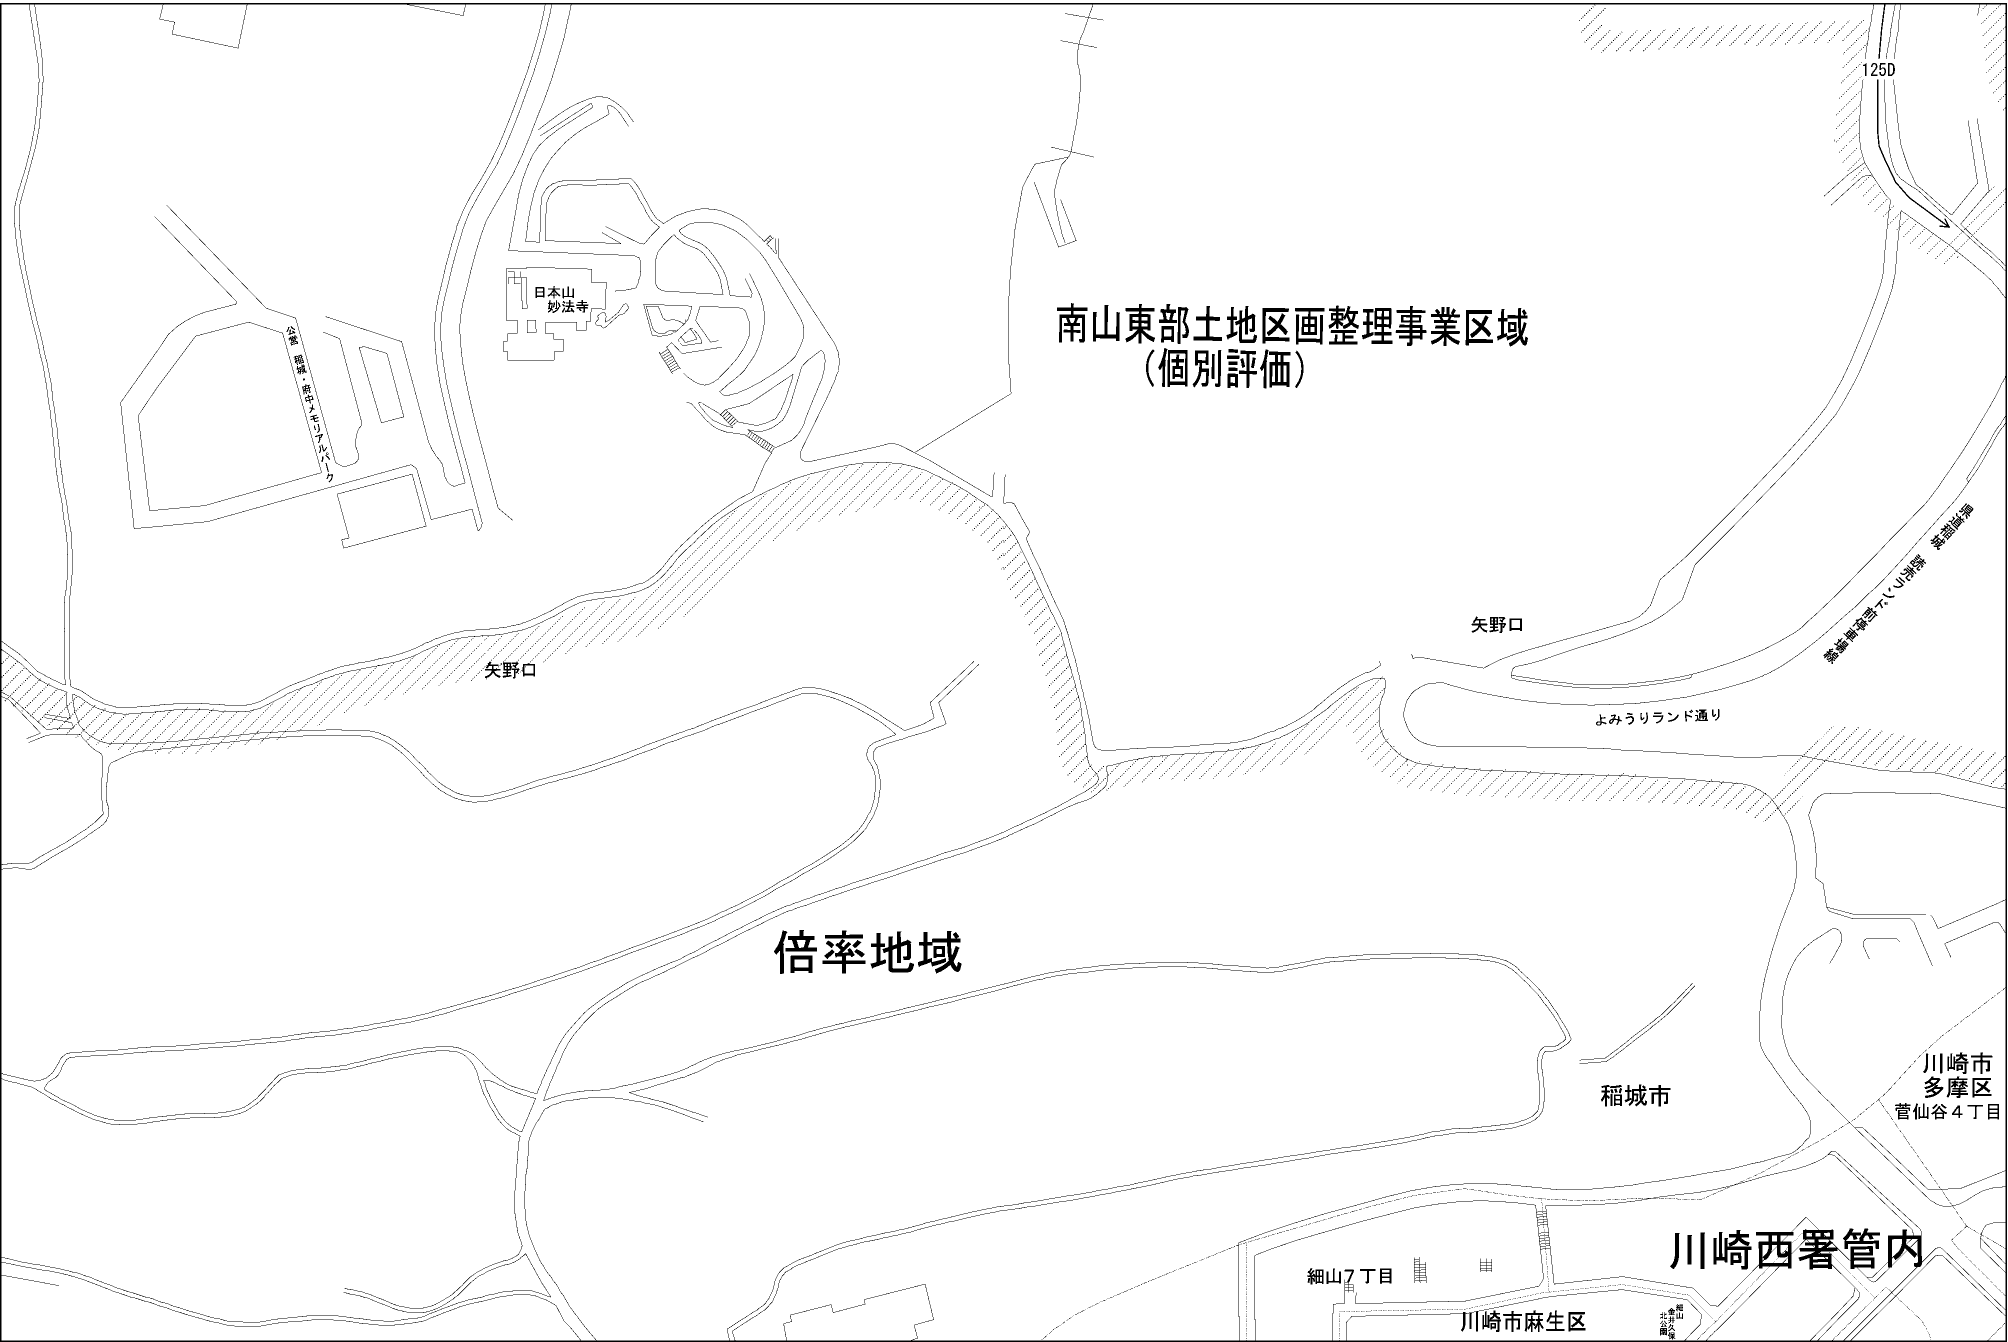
125D

日本山
妙法寺

公営 稲城・府中メモリアルパーク

南山東部土地区画整理事業区域
（個別評価）

県道稲城 読売ランド前停車場線

矢野口

矢野口

よみうりランド通り

倍率地域

川崎市
多摩区
菅仙谷４丁目

稲城市

川崎西署管内

細山７丁目

川崎市麻生区

細山金井久保北公園